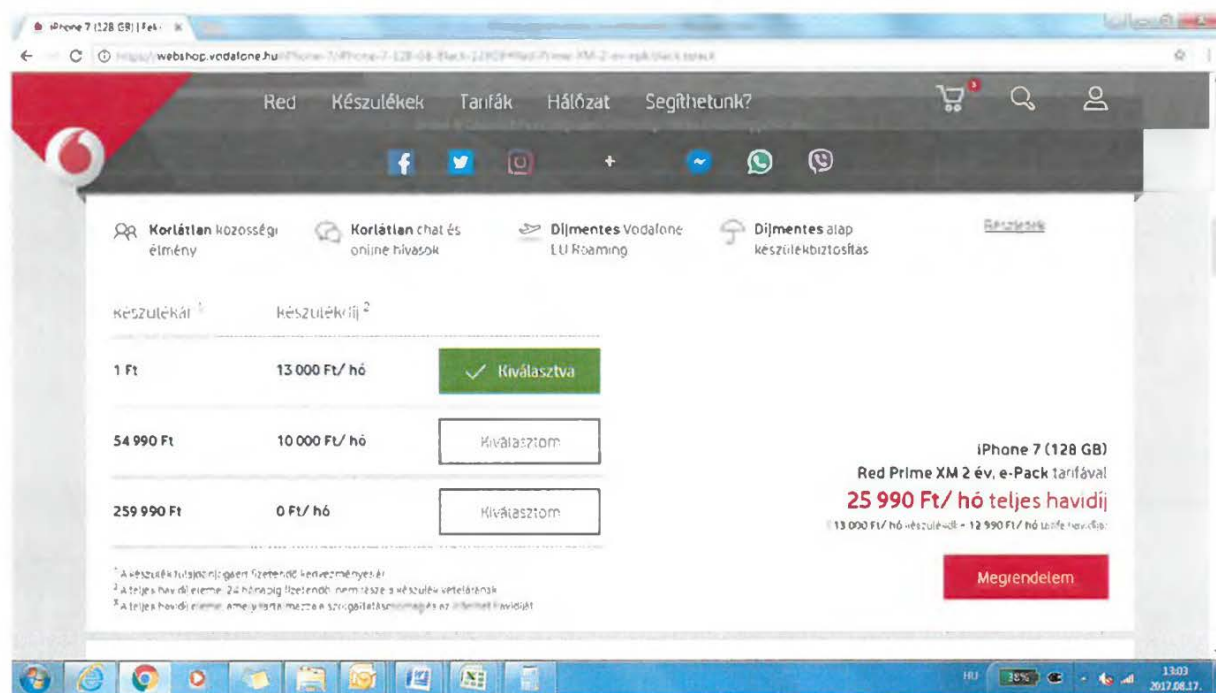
iPhone 7 (128 GB) | Fek

https://webshop.vodafone.hu/iPhone-7/iPhone-7-128-GB-Black-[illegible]

Red Készülékek Tarifák Hálózat Segíthetünk?

+

Korlátlan közösségi élmény

Korlátlan chat és online hívások

Díjmentes Vodafone EU Roaming

Díjmentes alap készülékbiztosítás

Részletek

Készülékár $^1$ Készülékdíj $^2$

| | | |
|---|---|---|
| 1 Ft | 13 000 Ft/ hó | Kiválasztva |
| 54 990 Ft | 10 000 Ft/ hó | Kiválasztom |
| 259 990 Ft | 0 Ft/ hó | Kiválasztom |

iPhone 7 (128 GB)

Red Prime XM 2 év, e-Pack tarifával

25 990 Ft/ hó teljes havidíj

(13 000 Ft/ hó készülékdíj + 12 990 Ft/ hó tarifa havidíja)

$^1$ A készülék tulajdonjogáért fizetendő kedvezményes ár

$^2$ A teljes havidíj eleme. 24 hónapig fizetendő, nem része a készülék vételárának

$^3$ A teljes havidíj eleme, amely tartalmazza a szolgáltatáscsomagot és az internet havidíjat

Megrendelem

HU 13:03 2017.08.17.